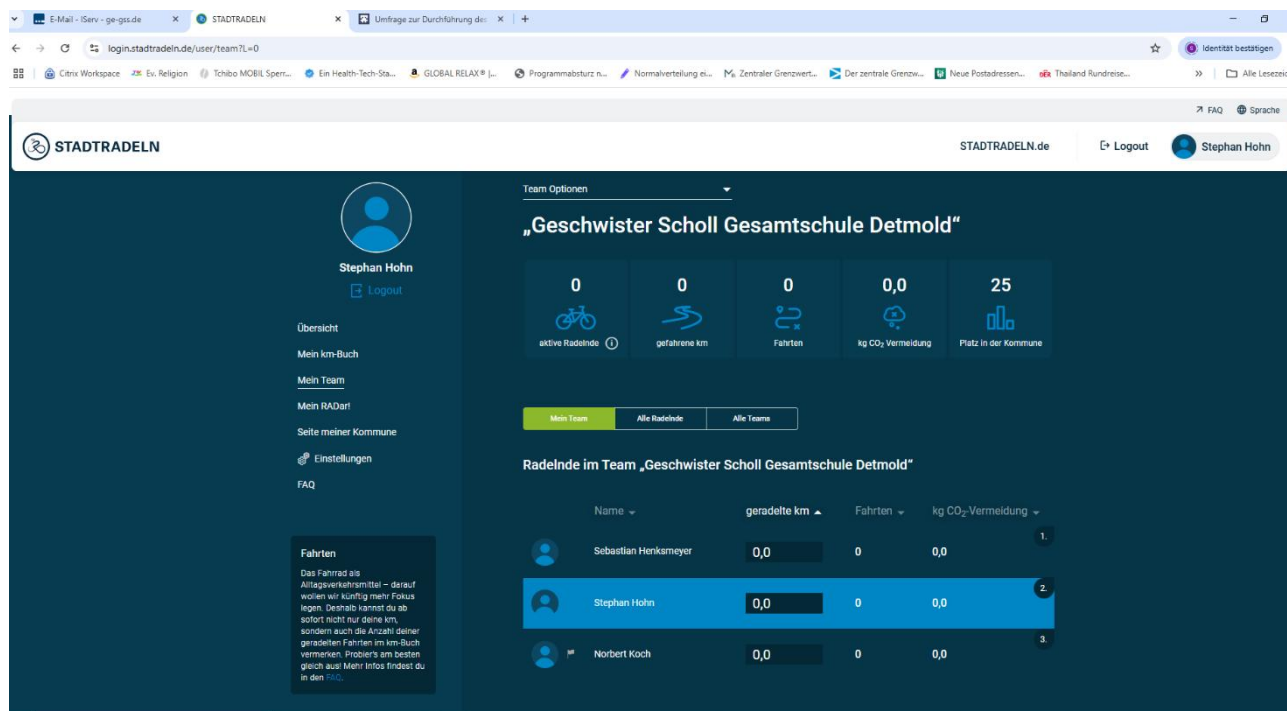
E-Mail - IServ - ge-gss.de × STADTRADELN × Umfrage zur Durchführung de × +

login.stadtradeln.de/user/team?L=0

Identität bestätigen

Citrix Workspace Ev. Religion Tchibo MOBIL Sperr... Ein Health-Tech-Sta... GLOBAL RELAX® |... Programmabsturz n... Normalverteilung ei... Zentraler Grenzwert... Der zentrale Grenzw... Neue Postadressen... Thailand Rundreise... » Alle Lesezeic

FAQ Sprache

STADTRADELN

STADTRADELN.de Logout Stephan Hohn

Stephan Hohn
Logout

Übersicht
Mein km-Buch
Mein Team
Mein RADar!
Seite meiner Kommune
Einstellungen
FAQ

Fahrten
Das Fahrrad als Alltagsverkehrsmittel – darauf wollen wir künftig mehr Fokus legen. Deshalb kannst du ab sofort nicht nur deine km, sondern auch die Anzahl deiner geradelten Fahrten im km-Buch vermerken. Probier's am besten gleich aus! Mehr Infos findest du in den FAQ.

Team Optionen

„Geschwister Scholl Gesamtschule Detmold“

0 aktive Radelnde
0 gefahrene km
0 Fahrten
0,0 kg $CO_2$ Vermeidung
25 Platz in der Kommune

Mein Team | Alle Radelnde | Alle Teams

Radelnde im Team „Geschwister Scholl Gesamtschule Detmold“

| | Name | geradelte km | Fahrten | kg $CO_2$-Vermeidung |
|---|---|---|---|---|
| 1. | Sebastian Henksmeyer | 0,0 | 0 | 0,0 |
| 2. | Stephan Hohn | 0,0 | 0 | 0,0 |
| 3. | Norbert Koch | 0,0 | 0 | 0,0 |